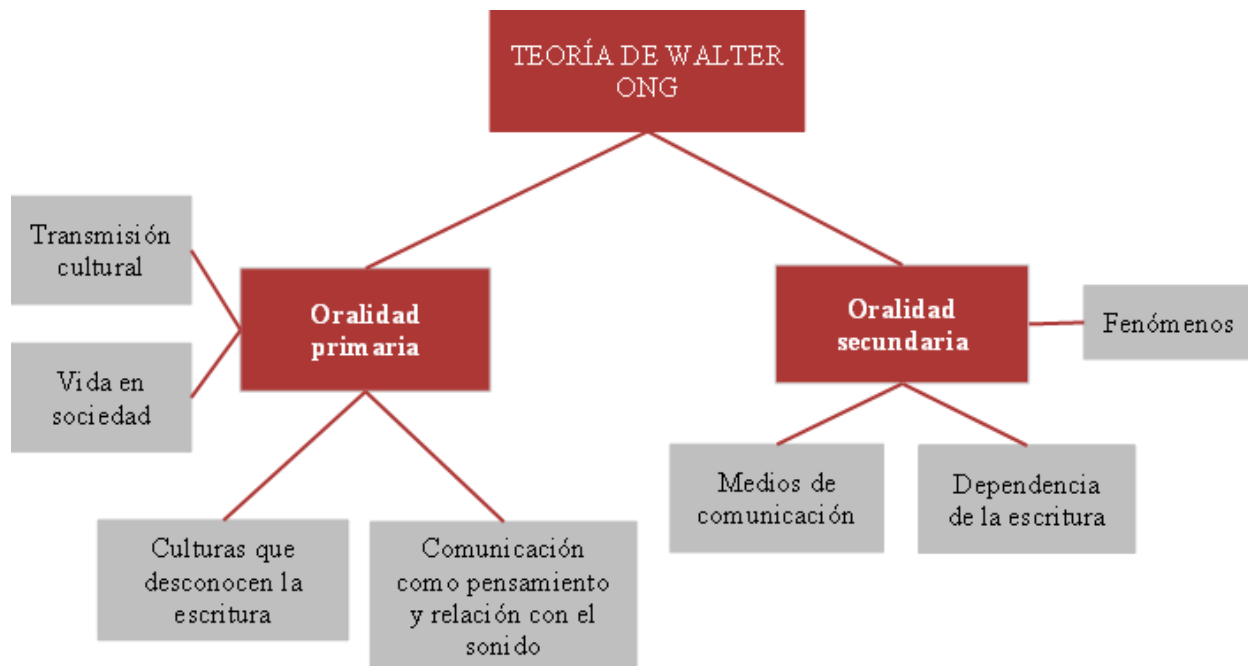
TEORÍA DE WALTER ONG

Transmisión cultural

Vida en sociedad

Oralidad primaria

Culturas que desconocen la escritura

Comunicación como pensamiento y relación con el sonido

Oralidad secundaria

Fenómenos

Medios de comunicación

Dependencia de la escritura